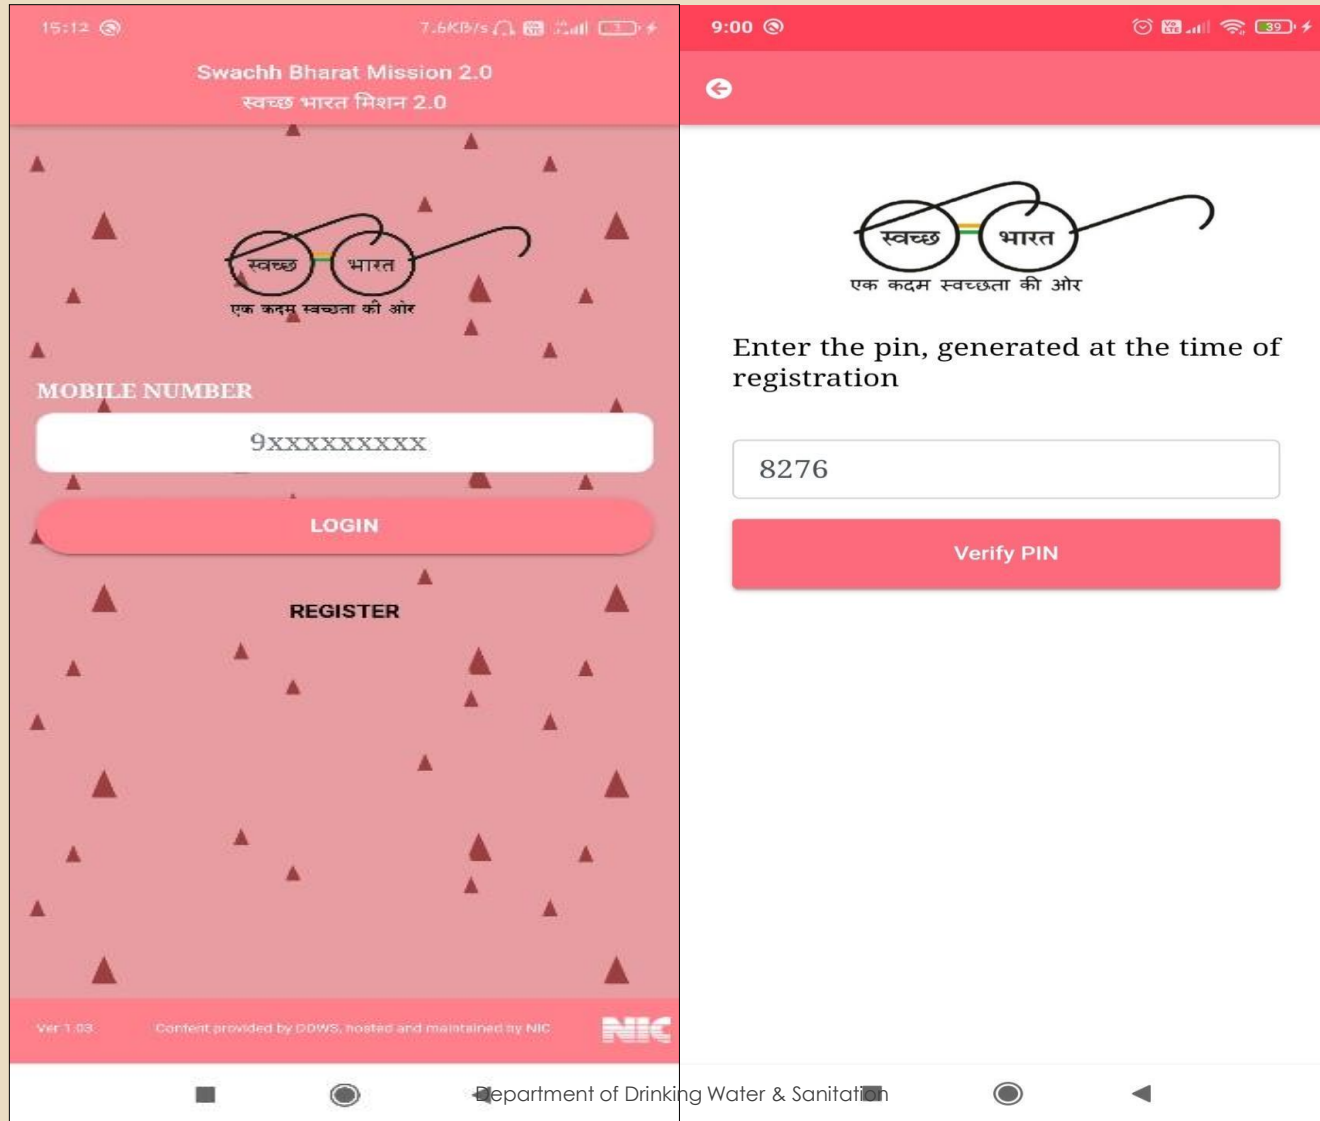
15:12 7.6KB/s

Swachh Bharat Mission 2.0
स्वच्छ भारत मिशन 2.0

स्वच्छ भारत
एक कदम स्वच्छता की ओर

MOBILE NUMBER

9XXXXXXXXX

LOGIN

REGISTER

Ver 1.03 Content provided by DDWS, hosted and maintained by NIC NIC

9:00 39

स्वच्छ भारत
एक कदम स्वच्छता की ओर

Enter the pin, generated at the time of registration

8276

Verify PIN

Department of Drinking Water & Sanitation